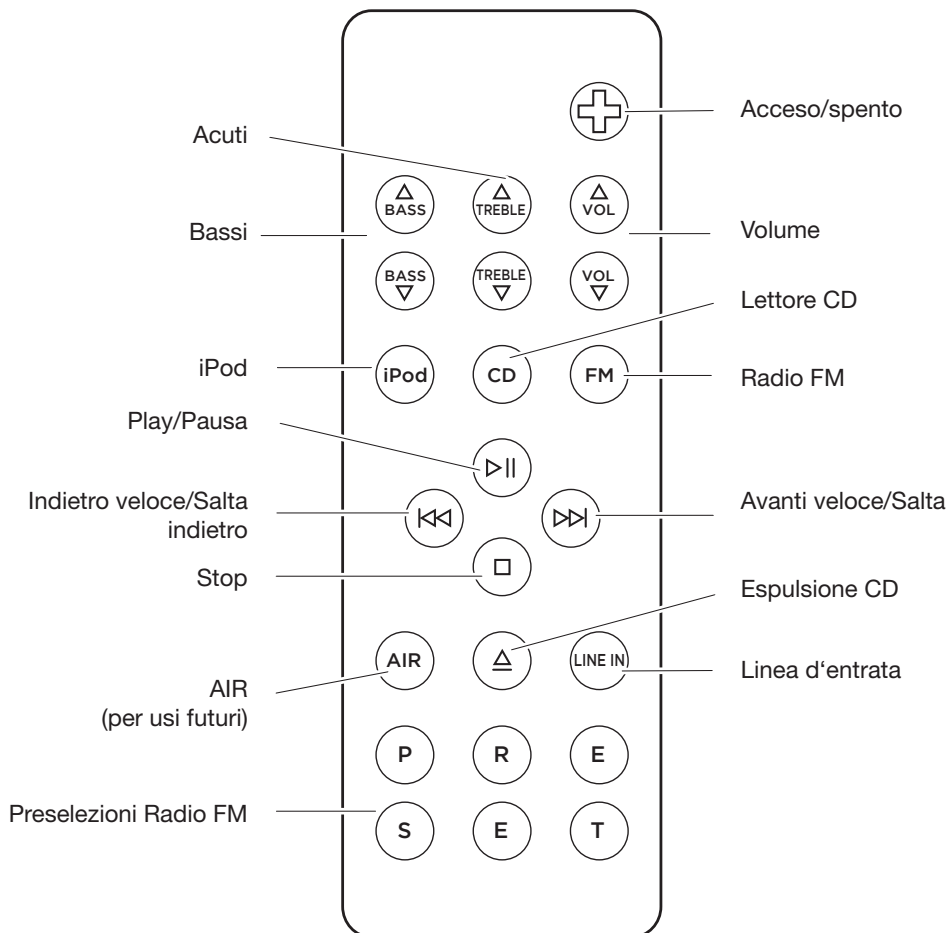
Acceso/spento

Acuti

BASS TREBLE VOL

Bassi

Volume

BASS TREBLE VOL

Lettore CD

iPod

iPod CD FM

Radio FM

Play/Pausa

Indietro veloce/Salta indietro

Avanti veloce/Salta

Stop

Espulsione CD

AIR

LINE IN

Linea d'entrata

AIR (per usi futuri)

P R E

Preselezioni Radio FM

S E T